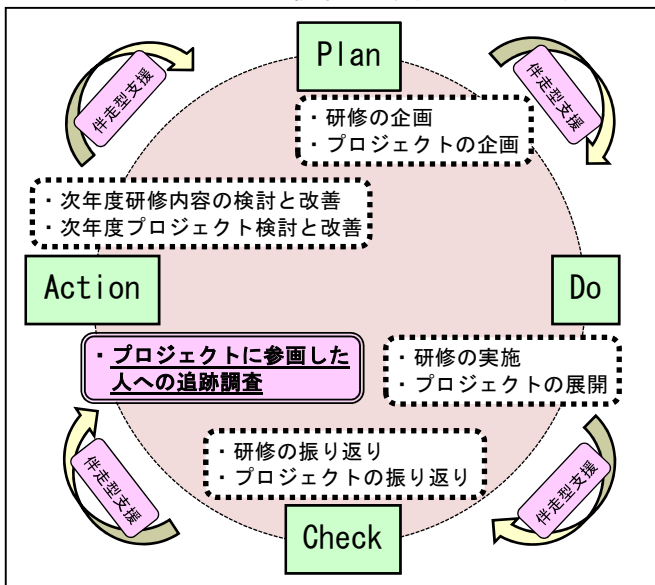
伴走型支援

Plan

伴走型支援

・研修の企画
・プロジェクトの企画

・次年度研修内容の検討と改善
・次年度プロジェクト検討と改善

Action

Do

・プロジェクトに参画した人への追跡調査

・研修の実施
・プロジェクトの展開

伴走型支援

・研修の振り返り
・プロジェクトの振り返り

伴走型支援

Check